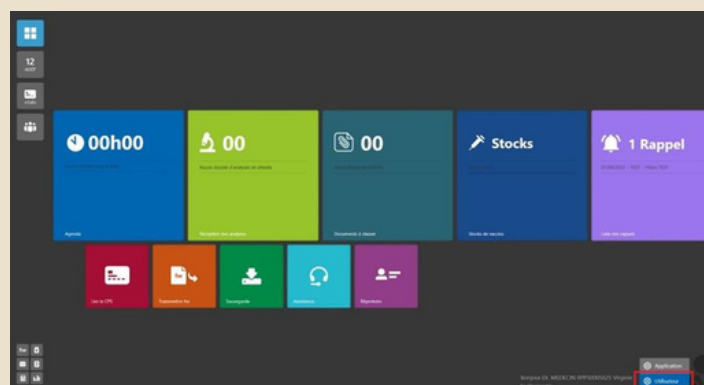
12
AOÛT

00h00

Agenda

00

Aucun dossier d'analyse en attente

Récupérer vos analyses

00

Documents à classer

Stocks

Stocks de vaccins

1 Rappel

Liste des rappels

Lire la CPS

Transmettre fse

Sauvegarde

Assistance

Répertoire

Bonjour Dr. MEDECIN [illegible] Virginie

Application

Utilisateur